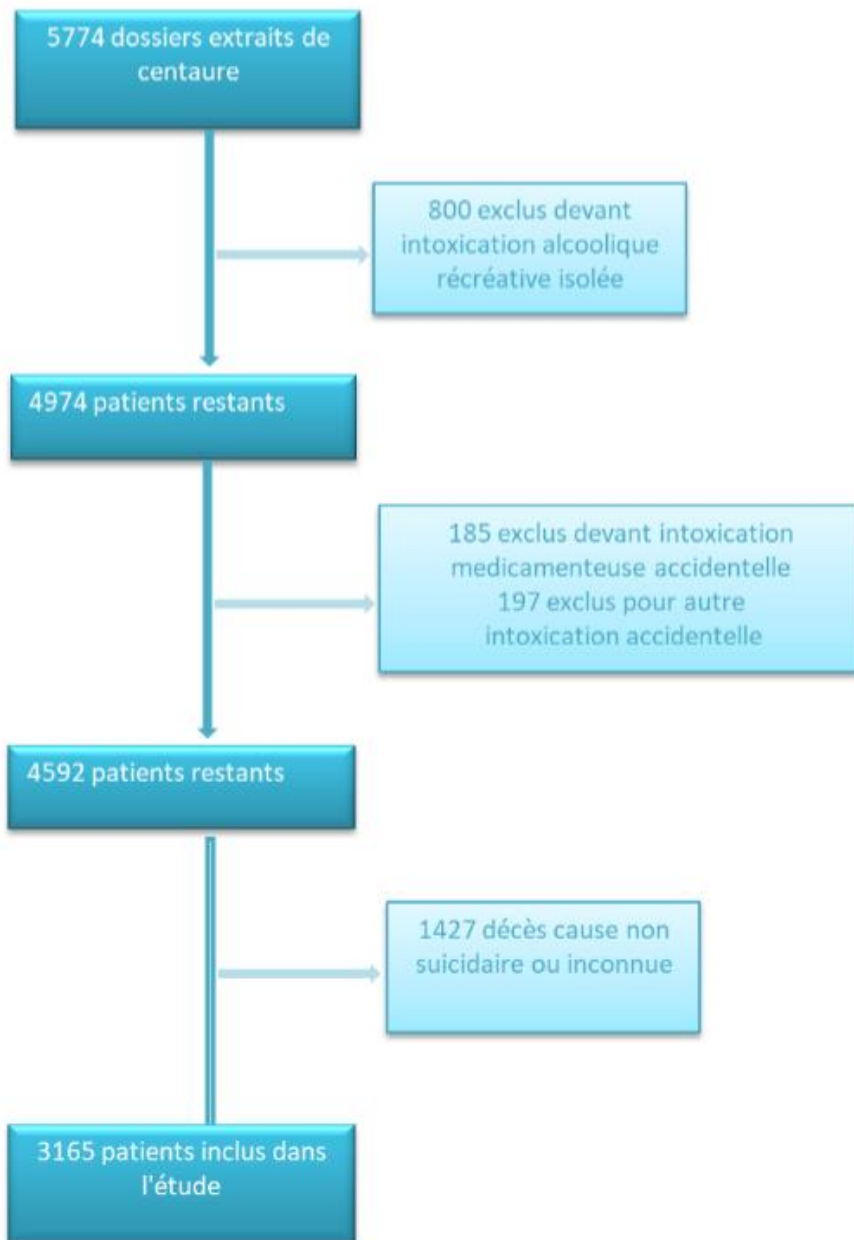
5774 dossiers extraits de centaure

800 exclus devant intoxication alcoolique récréative isolée

4974 patients restants

185 exclus devant intoxication medicamenteuse accidentelle
197 exclus pour autre intoxication accidentelle

4592 patients restants

1427 décès cause non suicidaire ou inconnue

3165 patients inclus dans l'étude